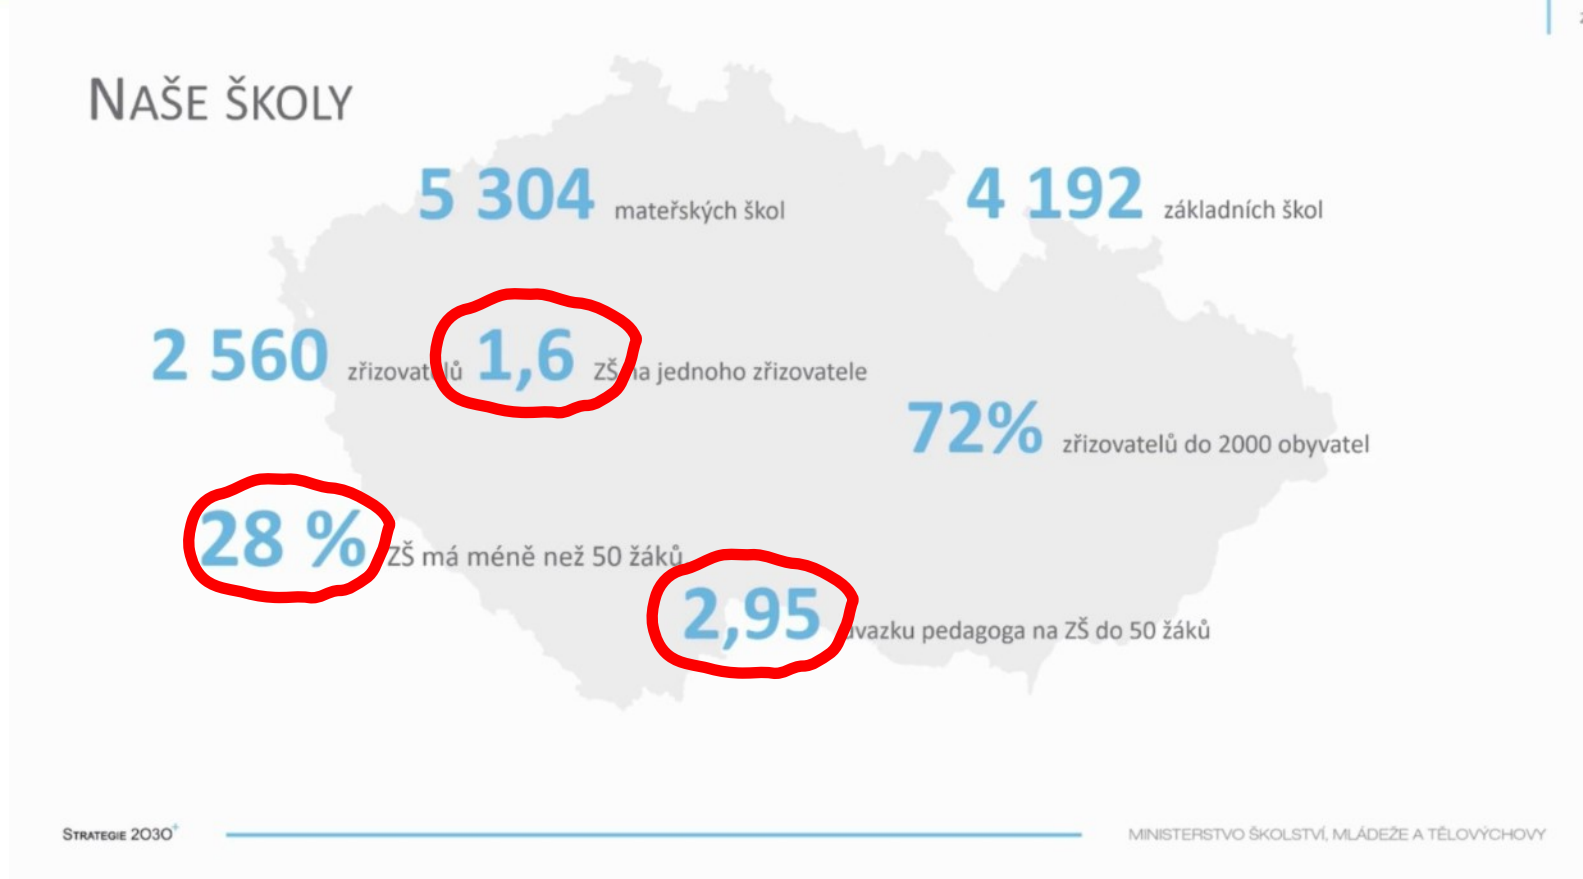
NAŠE ŠKOLY

5 304 mateřských škol

4 192 základních škol

2 560 zřizovat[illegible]lů 1,6 ZŠ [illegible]a jednoho zřizovatele

72% zřizovatelů do 2000 obyvatel

28 % ZŠ má méně než 50 žáků

2,95 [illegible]vazku pedagoga na ZŠ do 50 žáků

STRATEGIE 2030+

MINISTERSTVO ŠKOLSTVÍ, MLÁDEŽE A TĚLOVÝCHOVY